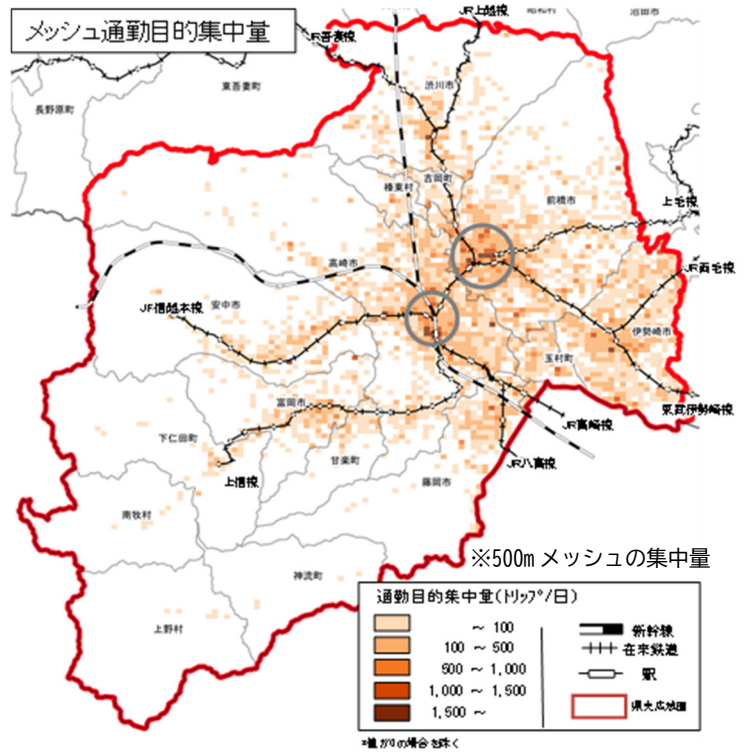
メッシュ通勤目的集中量

JR上越線
JR吾妻線
沼田市
東吾妻町
長野原町
渋川市
吉岡町
榛東村
前橋市
上毛線
高崎市
JR両毛線
安中市
JR信越本線
伊勢崎市
玉村町
富岡市
東武伊勢崎線
JR高崎線
下仁田町
甘楽町
JR八高線
上信線
藤岡市
南牧村
※500mメッシュの集中量
神流町
上野村

通勤目的集中量(トリップ/日)
～ 100
100 ～ 500
500 ～ 1,000
1,000 ～ 1,500
1,500 ～
新幹線
在来鉄道
駅
県央広域圏
*値 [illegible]の場合を除く